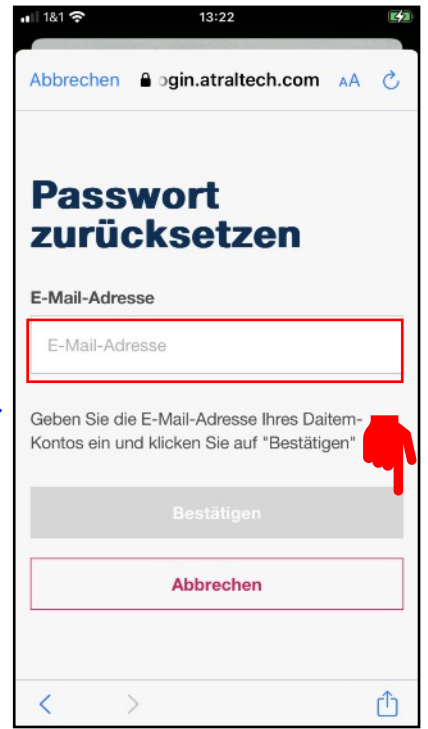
1&1 13:22

Abbrechen ogin.atraltech.com AA

Passwort zurücksetzen

E-Mail-Adresse

E-Mail-Adresse

Geben Sie die E-Mail-Adresse Ihres Daitem-Kontos ein und klicken Sie auf "Bestätigen"

Bestätigen

Abbrechen